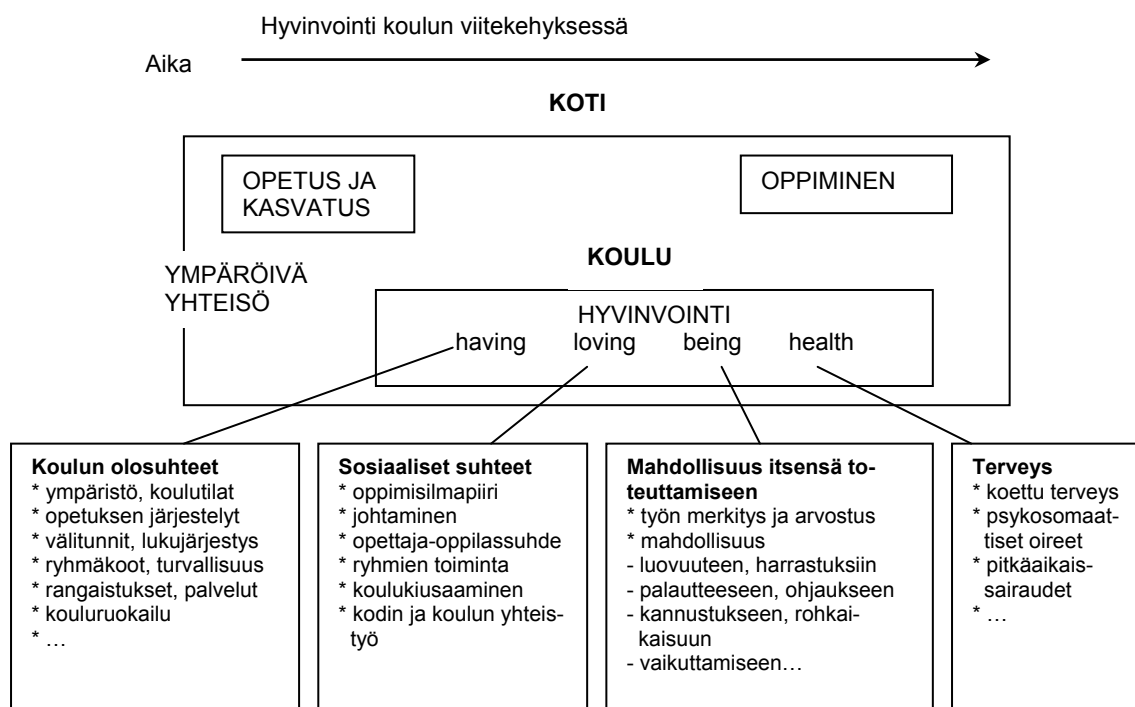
Hyvinvointi koulun viitekehyksessä

Aika

KOTI

OPETUS JA KASVATUS

OPPIMINEN

KOULU

YMPÄRÖIVÄ YHTEISÖ

HYVINVOINTI
having loving being health

**Koulun olosuhteet**
* ympäristö, koulutilat
* opetuksen järjestelyt
* välitunnit, lukujärjestys
* ryhmäkoot, turvallisuus
* rangaistukset, palvelut
* kouluruokailu
* …

**Sosiaaliset suhteet**
* oppimisilmapiiri
* johtaminen
* opettaja-oppilassuhde
* ryhmien toiminta
* koulukiusaaminen
* kodin ja koulun yhteistyö

**Mahdollisuus itsensä toteuttamiseen**
* työn merkitys ja arvostus
* mahdollisuus
- luovuuteen, harrastuksiin
- palautteeseen, ohjaukseen
- kannustukseen, rohkaisuun
- vaikuttamiseen…

**Terveys**
* koettu terveys
* psykosomaattiset oireet
* pitkäaikaissairaudet
* …